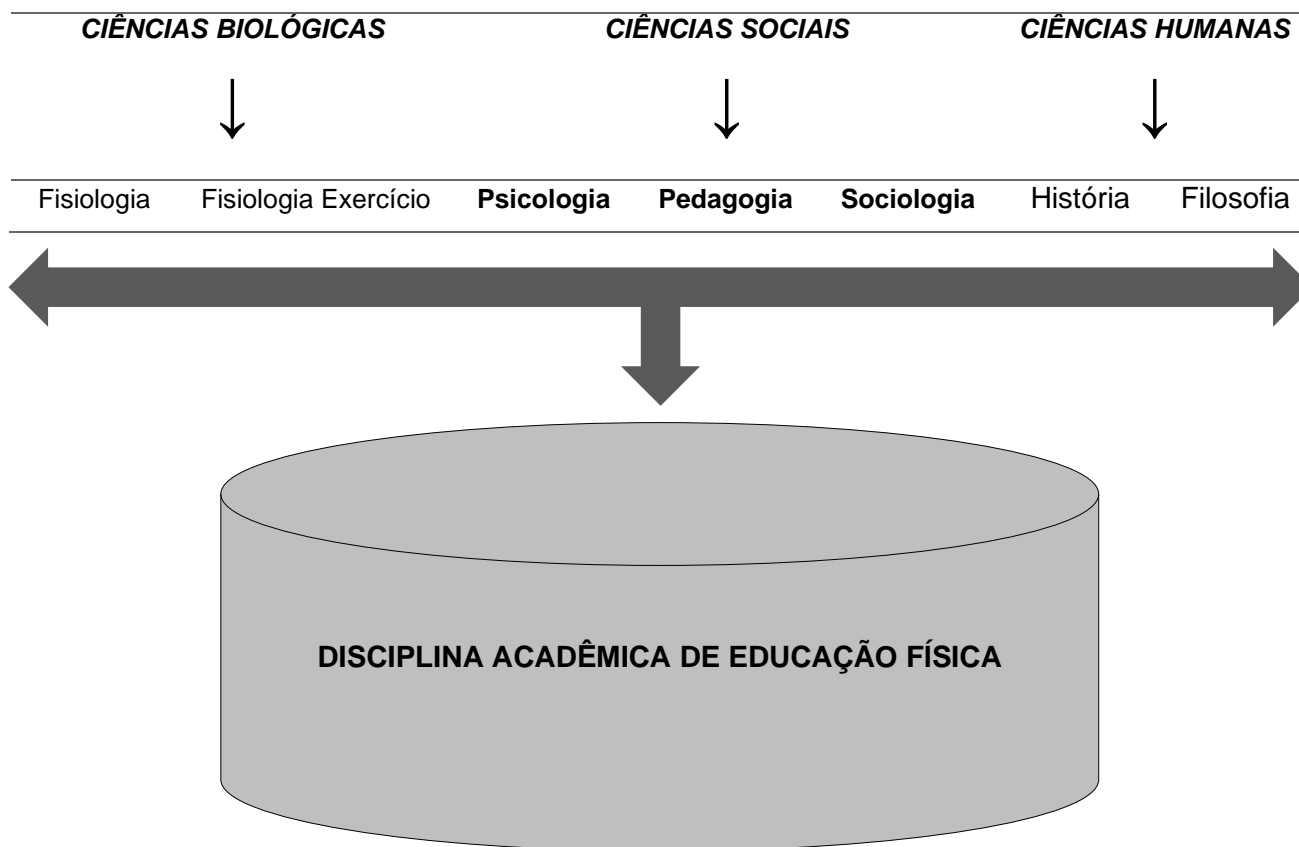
CIÊNCIAS BIOLÓGICAS CIÊNCIAS SOCIAIS CIÊNCIAS HUMANAS

| Fisiologia | Fisiologia Exercício | **Psicologia** | **Pedagogia** | **Sociologia** | História | Filosofia |
|---|---|---|---|---|---|---|

DISCIPLINA ACADÊMICA DE EDUCAÇÃO FÍSICA